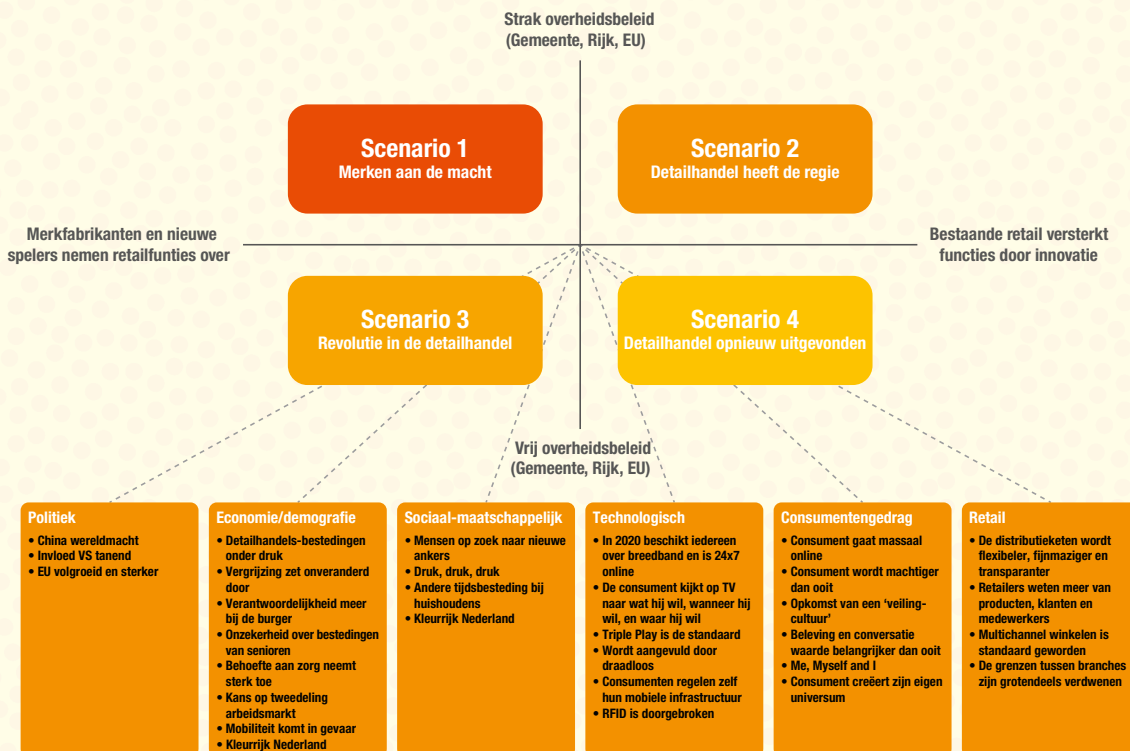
Strak overheidsbeleid
(Gemeente, Rijk, EU)

Scenario 1
Merken aan de macht

Scenario 2
Detailhandel heeft de regie

Merkfabrikanten en nieuwe spelers nemen retailfunties over

Bestaande retail versterkt functies door innovatie

Scenario 3
Revolutie in de detailhandel

Scenario 4
Detailhandel opnieuw uitgevonden

Vrij overheidsbeleid
(Gemeente, Rijk, EU)

Politiek
• China wereldmacht
• Invloed VS tanend
• EU volgroeid en sterker

Economie/demografie
• Detailhandels-bestedingen onder druk
• Vergrijzing zet onveranderd door
• Verantwoordelijkheid meer bij de burger
• Onzekerheid over bestedingen van senioren
• Behoefte aan zorg neemt sterk toe
• Kans op tweedeling arbeidsmarkt
• Mobiliteit komt in gevaar
• Kleurrijk Nederland

Sociaal-maatschappelijk
• Mensen op zoek naar nieuwe ankers
• Druk, druk, druk
• Andere tijdsbesteding bij huishoudens
• Kleurrijk Nederland

Technologisch
• In 2020 beschikt iedereen over breedband en is 24x7 online
• De consument kijkt op TV naar wat hij wil, wanneer hij wil, en waar hij wil
• Triple Play is de standaard
• Wordt aangevuld door draadloos
• Consumenten regelen zelf hun mobiele infrastructuur
• RFID is doorgebroken

Consumentengedrag
• Consument gaat massaal online
• Consument wordt machtiger dan ooit
• Opkomst van een ‘veiling-cultuur’
• Beleving en conversatie waarde belangrijker dan ooit
• Me, Myself and I
• Consument creëert zijn eigen universum

Retail
• De distributieketen wordt flexibeler, fijnmaziger en transparanter
• Retailers weten meer van producten, klanten en medewerkers
• Multichannel winkelen is standaard geworden
• De grenzen tussen branches zijn grotendeels verdwenen